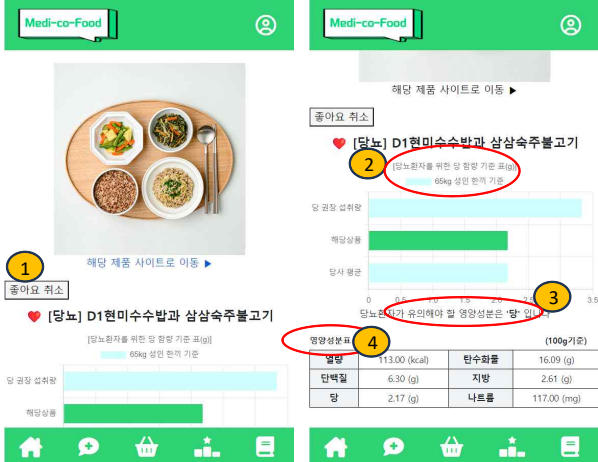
Medi-co-Food

해당 제품 사이트로 이동 ▶

1

좋아요 취소

[당뇨] D1현미수수밥과 삼삼숙주불고기

[당뇨환자를 위한 당 함량 기준 표(g)]

65kg 성인 한끼 기준

당 권장 섭취량

해당상품

Medi-co-Food

해당 제품 사이트로 이동 ▶

좋아요 취소

[당뇨] D1현미수수밥과 삼삼숙주불고기

2

[당뇨환자를 위한 당 함량 기준 표(g)]

65kg 성인 한끼 기준

당 권장 섭취량

해당상품

당사 평균

0 0.5 1 1.5 2 2.5 3 3.5

3

당뇨환자가 유의해야 할 영양성분은 '당' 입니다

영양성분표

4

(100g기준)

| 열량 | 113.00 (kcal) | 탄수화물 | 16.09 (g) |
|---|---|---|---|
| 단백질 | 6.30 (g) | 지방 | 2.61 (g) |
| 당 | 2.17 (g) | 나트륨 | 117.00 (mg) |